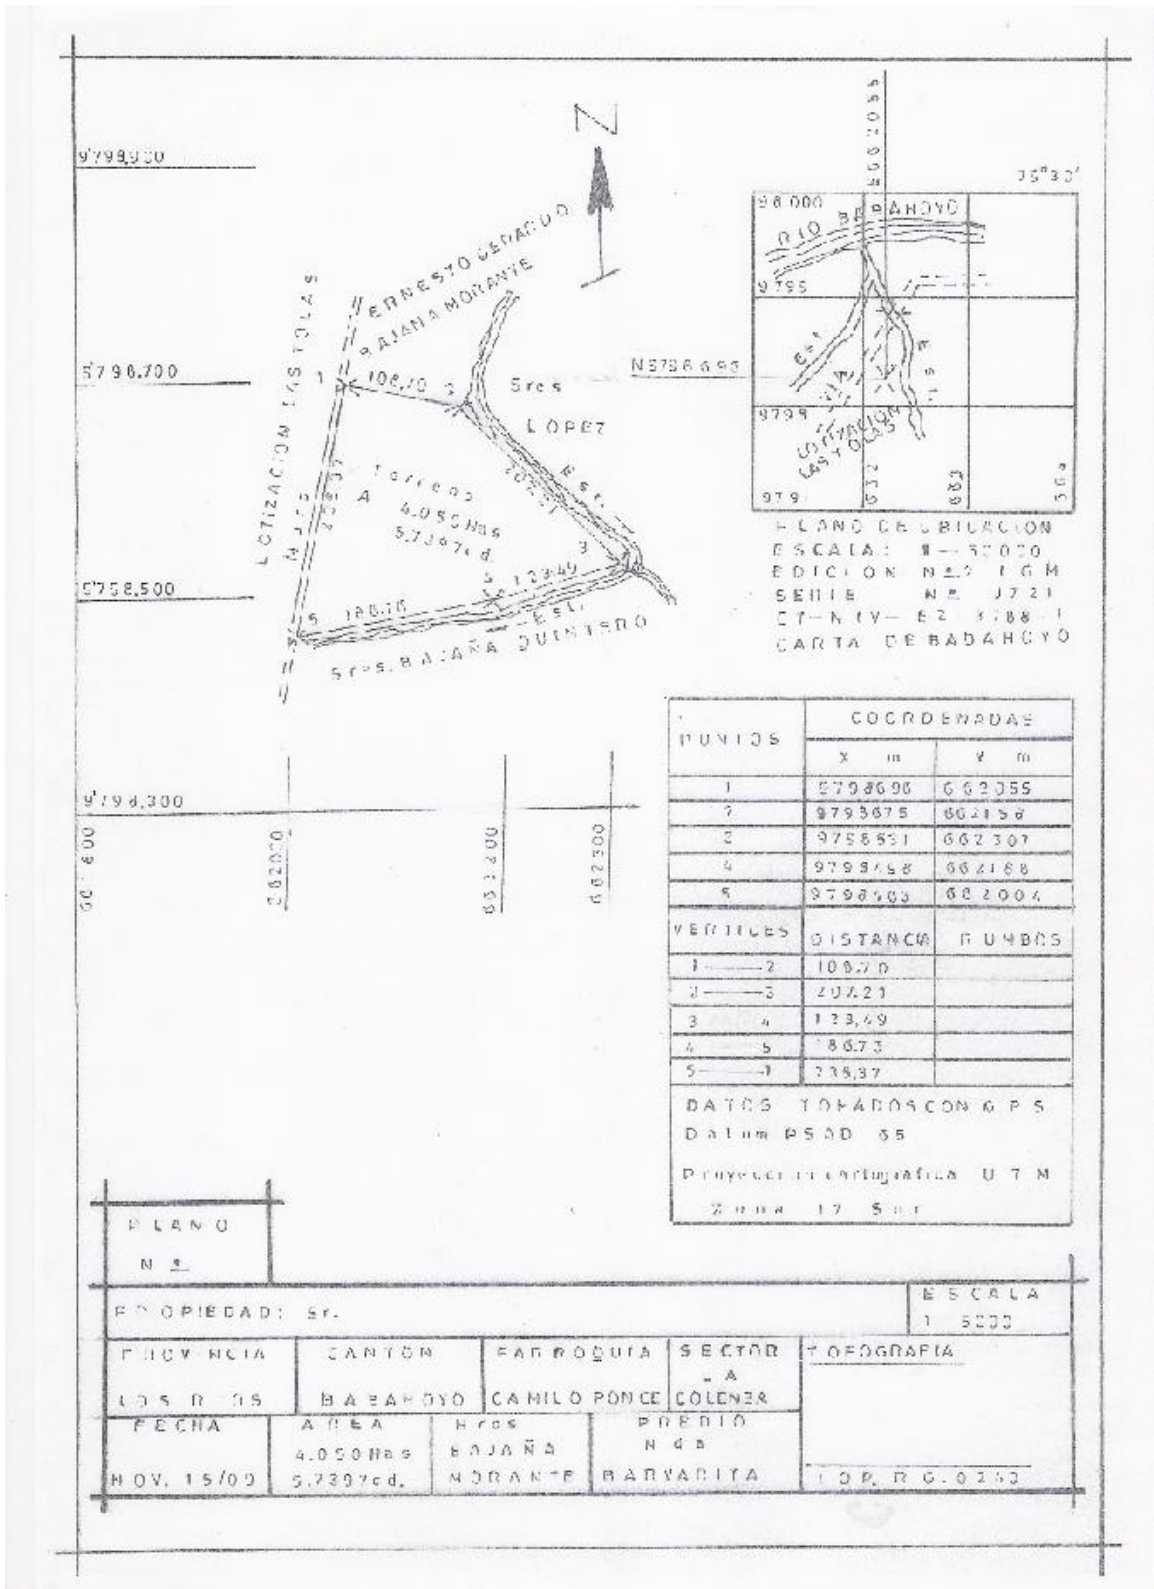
9'798,900

N

ERNESTO CEDACUD

BAJAÑA MORANTE

LOTIZACION LAS TOLAS

5'798,700

1

108,70

2

Sres

LOPEZ

Terreno

A

4.050 Has

5,7397 cd.

Est.

207,21

3

5'798,500

5

186,73

4

123,49

Est.

Sres. BAJAÑA QUINTERO

235,37

9'798,300

681600

682000

682200

682300

N9798690

682055

35°30'

98 000

RIO BABAHOYO

9795

9799

Est.

Est.

LOTIZACION LAS TOLAS

979

632

683

564

PLANO DE UBICACION
ESCALA: 1 – 50000
EDICION No. 2 IGM
SERIE No. J721
CT-N IV-E2 3788-1
CARTA DE BABAHOYO

| PUNTOS | COORDENADAS X m | Y m |
|---|---|---|
| 1 | 9798690 | 682055 |
| 2 | 9798675 | 682158 |
| 3 | 9798551 | 682307 |
| 4 | 9798458 | 682168 |
| 5 | 9798403 | 682004 |

| VERTICES | DISTANCIA | RUMBOS |
|---|---|---|
| 1 —— 2 | 108,70 | |
| 2 —— 3 | 207,21 | |
| 3 —— 4 | 123,49 | |
| 4 —— 5 | 186,73 | |
| 5 —— 1 | 235,37 | |

DATOS TOMADOS CON G P S
Datum PSAD 56
Proyeccion cartografica U T M
Zona 17 Sur

PLANO
N°

ESCALA
1 : 5000

PROPIEDAD: Sr.

| PROVINCIA | CANTON | PARROQUIA | SECTOR | TOPOGRAFIA |
|---|---|---|---|---|
| LOS RIOS | BABAHOYO | CAMILO PONCE | LA COLENZA | |
| FECHA | AREA | Hros | PREDIO | |
| NOV. 15/00 | 4.050 Has 5,7397 cd. | BAJAÑA MORANTE | Nda BARVARITA | TOP. R G. 0250 |